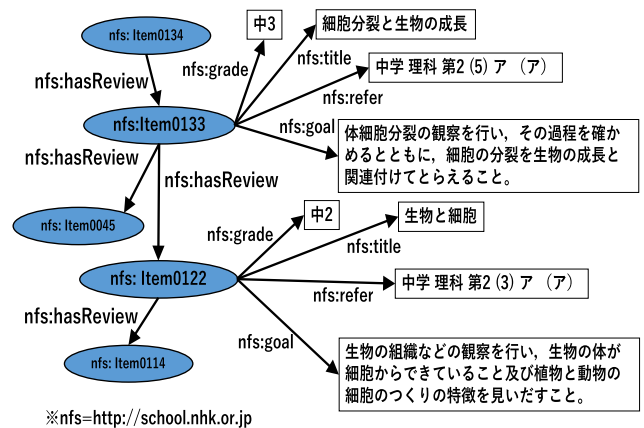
nfs: Item0134

nfs:hasReview

nfs:Item0133

nfs:grade

中3

細胞分裂と生物の成長

nfs:title

中学 理科 第2 (5) ア （ア）

nfs:refer

nfs:goal

体細胞分裂の観察を行い，その過程を確かめるとともに，細胞の分裂を生物の成長と関連付けてとらえること。

nfs:hasReview

nfs:hasReview

nfs: Item0045

nfs: Item0122

nfs:grade

中2

生物と細胞

nfs:title

中学 理科 第2 (3) ア （ア）

nfs:refer

nfs:goal

生物の組織などの観察を行い，生物の体が細胞からできていること及び植物と動物の細胞のつくりの特徴を見いだすこと。

nfs:hasReview

nfs: Item0114

※nfs=http://school.nhk.or.jp